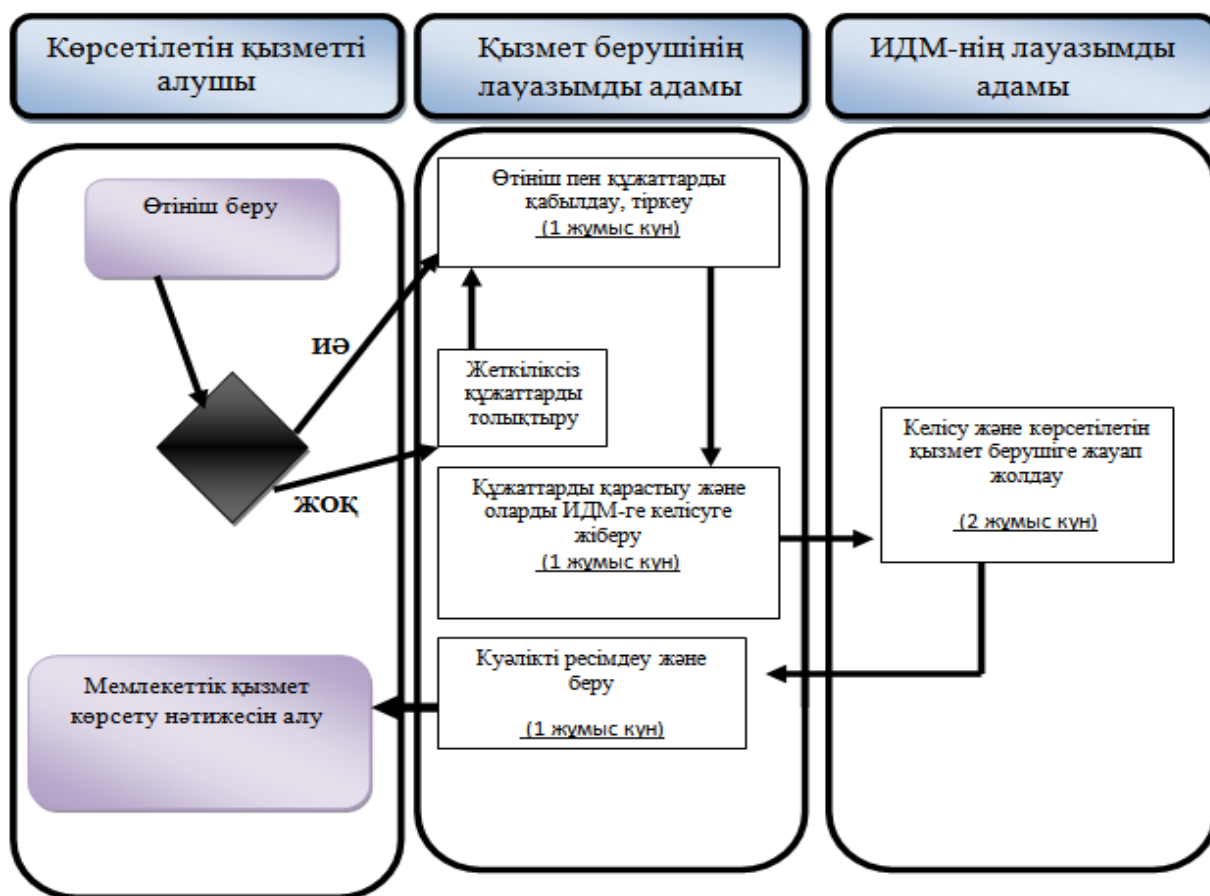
Көрсетілетін қызметті алушы

Қызмет берушінің лауазымды адамы

ИДМ-нің лауазымды адамы

Өтініш беру

Өтініш пен құжаттарды қабылдау, тіркеу
(1 жұмыс күн)

ИӘ

Жеткіліксіз құжаттарды толықтыру

ЖОҚ

Құжаттарды қарастыу және оларды ИДМ-ге келісуге жіберу
(1 жұмыс күн)

Келісу және көрсетілетін қызмет берушіге жауап жолдау
(2 жұмыс күн)

Мемлекеттік қызмет көрсету нәтижесін алу

Куәлікті ресімдеу және беру
(1 жұмыс күн)